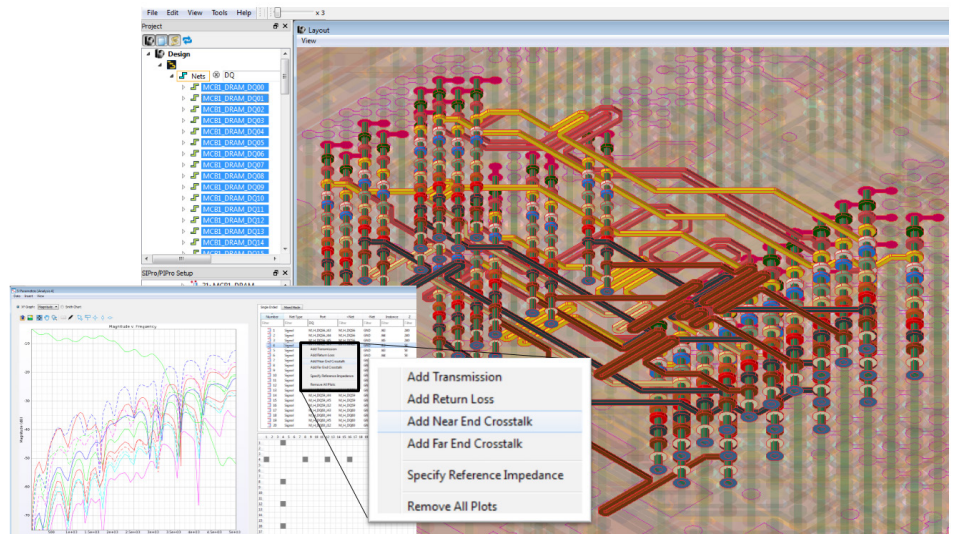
File Edit View Tools Help x 3

Project

Design

Nets DQ

MCB1_DRAM_DQ00
MCB1_DRAM_DQ01
MCB1_DRAM_DQ02
MCB1_DRAM_DQ03
MCB1_DRAM_DQ04
MCB1_DRAM_DQ05
MCB1_DRAM_DQ06
MCB1_DRAM_DQ07
MCB1_DRAM_DQ08
MCB1_DRAM_DQ09
MCB1_DRAM_DQ10
MCB1_DRAM_DQ11
MCB1_DRAM_DQ12
MCB1_DRAM_DQ13
MCB1_DRAM_DQ14

SIPro/PIPro Setup

Layout
View

Magnitude - Frequency

Add Transmission
Add Return Loss
Add Near End Crosstalk
Add Far End Crosstalk
Specify Reference Impedance
Remove All Plots